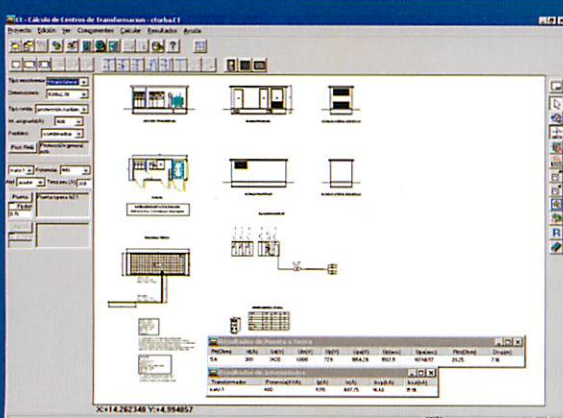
CT - Cálculo de Centros de Transformacion - ctorba.CT

Proyecto Edición Ver Componentes Calcular Resultados Ayuda

Tipo envolvente:
Dimensiones:
Tipo celda:
Ih. asignada(A):
Fusibles:
Prot. Red: Protección general auto.

trafo1 Potencia:

Poner Fijar

Resultados de Puesta a Tierra

| Rt(Ohm) | Id(A) | Ut(V) | Ud(V) | Up(V) | Upa(V) | Up(acc) | Rt(Ohm) | Dr(m) |
|---|---|---|---|---|---|---|---|---|
| 5.4 | 300 | 1620 | 1000 | 774 | 804.28 | 5507.5 | 6048.57 | 24.25 | 7.16 |

Resultados de Intensidades

| Transformador | Potencia(KVA) | Ip(A) | Is(A) | Iccp(kA) | Iccs(kA) |
|---|---|---|---|---|---|
| trafo1 | 400 | 11.55 | 607.75 | 14.43 | 15.16 |

X=14.262348 Y=4.994857